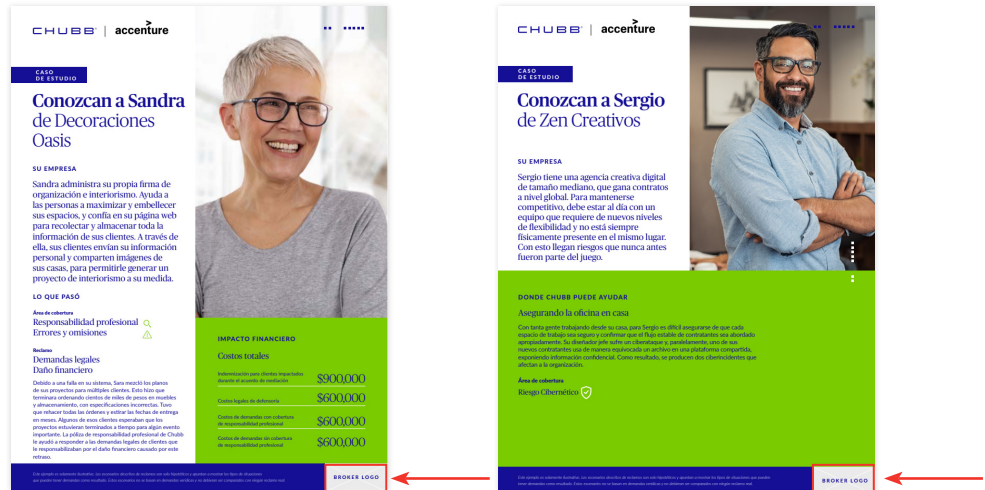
CHUBB | accenture

CASO DE ESTUDIO

Conozcan a Sandra de Decoraciones Oasis

SU EMPRESA

Sandra administra su propia firma de organización e interiorismo. Ayuda a las personas a maximizar y embellecer sus espacios, y confía en su página web para recolectar y almacenar toda la información de sus clientes. A través de ella, sus clientes envían su información personal y comparten imágenes de sus casas, para permitirle generar un proyecto de interiorismo a su medida.

LO QUE PASÓ

Área de cobertura
Responsabilidad profesional
Errores y omisiones

Reclamo
Demandas legales
Daño financiero

Debido a una falla en su sistema, Sara mezcló los planos de sus proyectos para múltiples clientes. Esto hizo que terminara ordenando cientos de miles de pesos en muebles y almacenamiento, con especificaciones incorrectas. Tuvo que rehacer todas las órdenes y estirar las fechas de entrega en meses. Algunos de esos clientes esperaban que los proyectos estuvieran terminados a tiempo para algún evento importante. La póliza de responsabilidad profesional de Chubb le ayudó a responder a las demandas legales de clientes que le responsabilizaban por el daño financiero causado por este retraso.

IMPACTO FINANCIERO

Costos totales

| | |
|---|---|
| Indemnización para clientes impactados durante el acuerdo de mediación | $900,000 |
| Costos legales de defensoría | $600,000 |
| Costos de demandas con cobertura de responsabilidad profesional | $600,000 |
| Costos de demandas sin cobertura de responsabilidad profesional | $600,000 |

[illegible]

BROKER LOGO

CHUBB | accenture

CASO DE ESTUDIO

Conozcan a Sergio de Zen Creativos

SU EMPRESA

Sergio tiene una agencia creativa digital de tamaño mediano, que gana contratos a nivel global. Para mantenerse competitivo, debe estar al día con un equipo que requiere de nuevos niveles de flexibilidad y no está siempre físicamente presente en el mismo lugar. Con esto llegan riesgos que nunca antes fueron parte del juego.

DONDE CHUBB PUEDE AYUDAR

Asegurando la oficina en casa

Con tanta gente trabajando desde su casa, para Sergio es difícil asegurarse de que cada espacio de trabajo sea seguro y confirmar que el flujo estable de contratantes sea abordado apropiadamente. Su diseñador jefe sufre un ciberataque y, paralelamente, uno de sus nuevos contratantes usa de manera equivocada un archivo en una plataforma compartida, exponiendo información confidencial. Como resultado, se producen dos ciberincidentes que afectan a la organización.

Área de cobertura
Riesgo Cibernético

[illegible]

BROKER LOGO